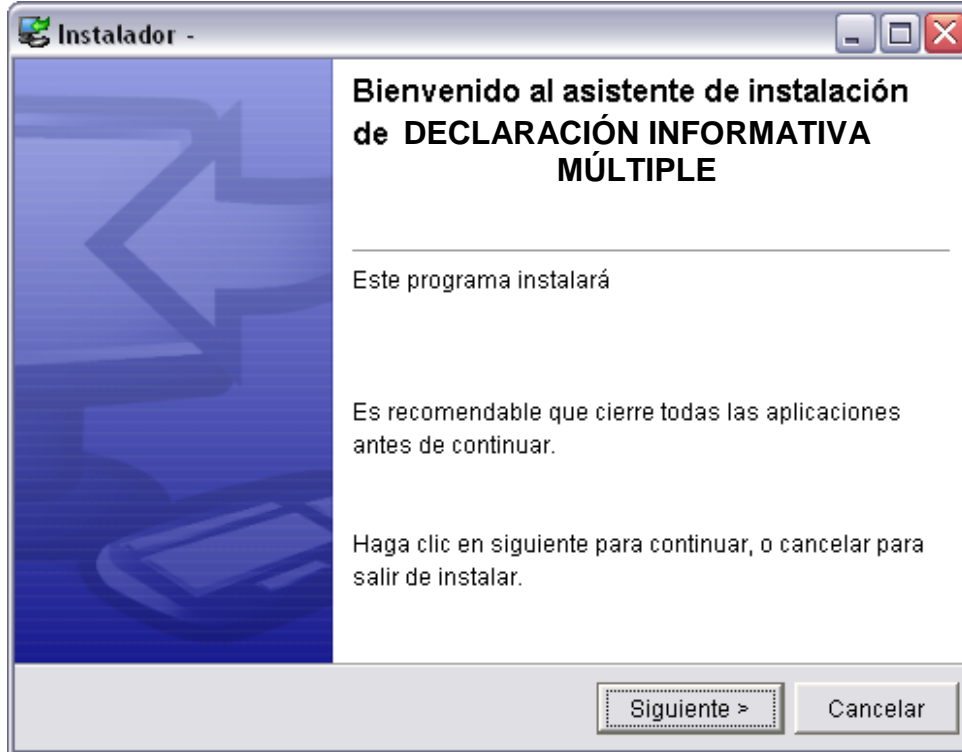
Instalador -

Bienvenido al asistente de instalación de DECLARACIÓN INFORMATIVA MÚLTIPLE

Este programa instalará

Es recomendable que cierre todas las aplicaciones antes de continuar.

Haga clic en siguiente para continuar, o cancelar para salir de instalar.

Siguiente >

Cancelar